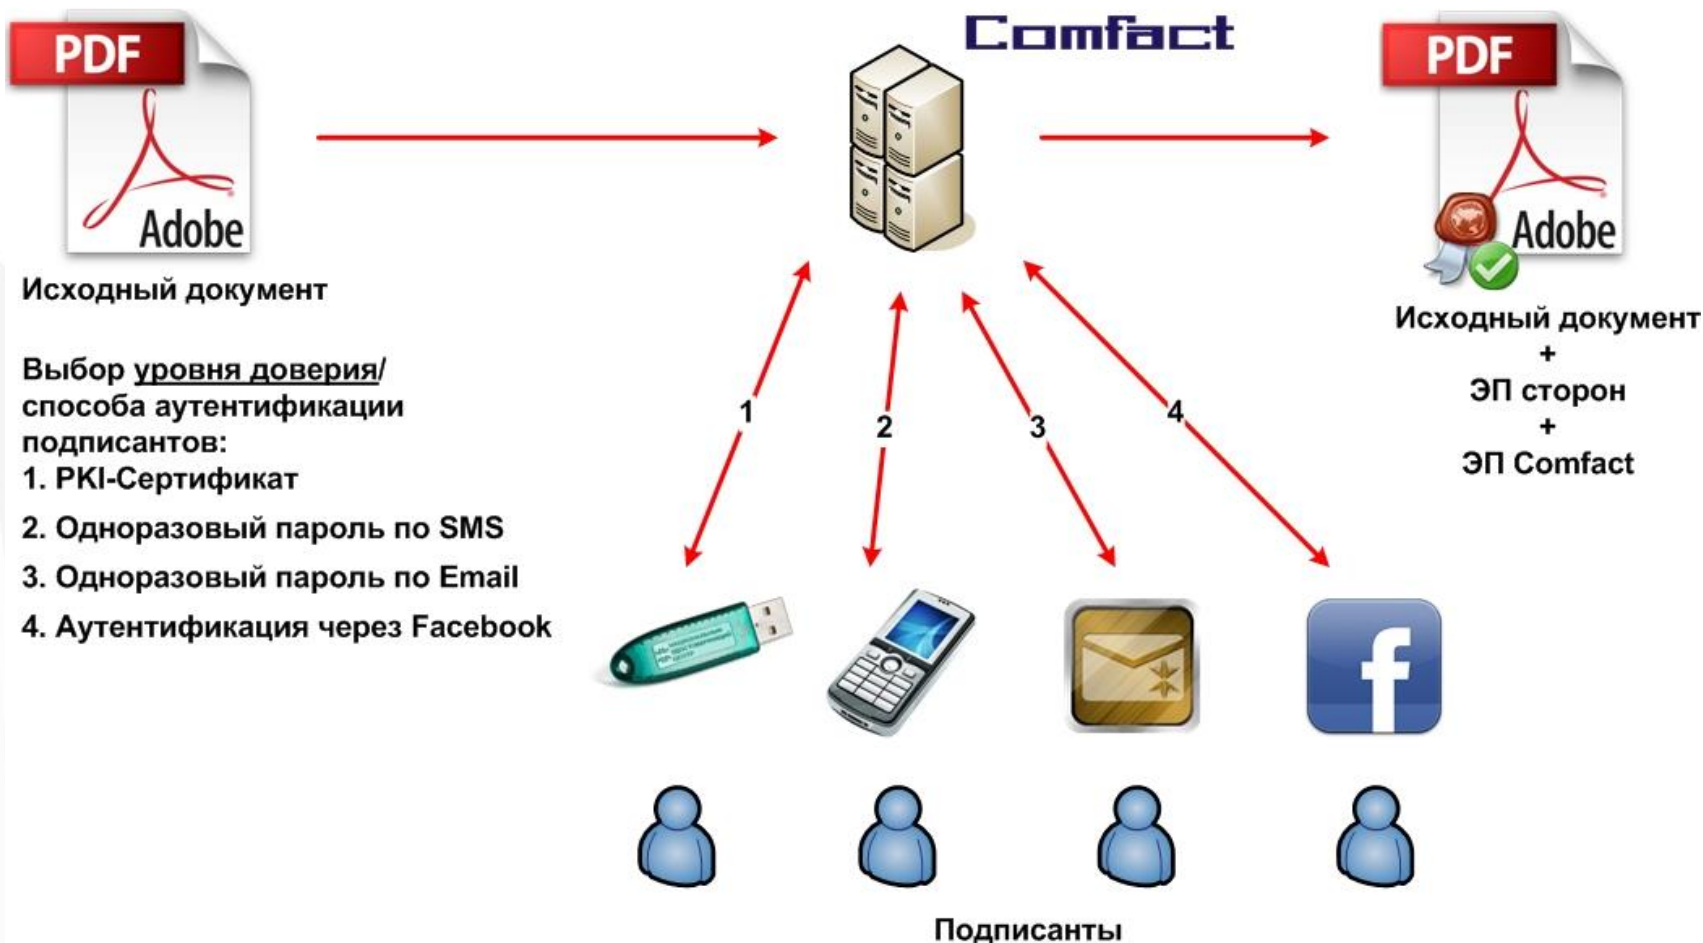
PDF

Adobe

Исходный документ

Comfact

PDF

Adobe

Исходный документ
+
ЭП сторон
+
ЭП Comfact

Выбор уровня доверия/ способа аутентификации подписантов:
1. PKI-Сертификат
2. Одноразовый пароль по SMS
3. Одноразовый пароль по Email
4. Аутентификация через Facebook

1

2

3

4

f

Подписанты